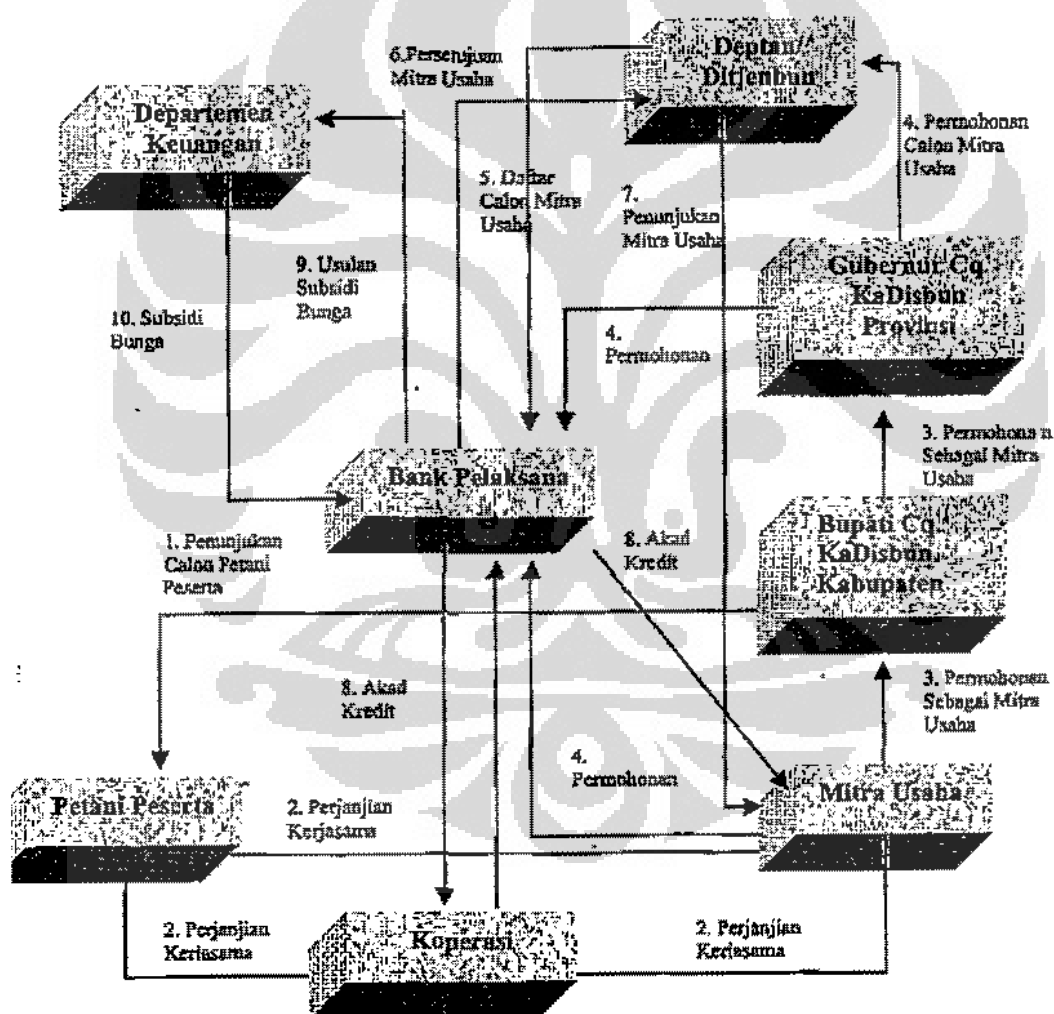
6.Persetujuan Mitra Usaha

Deptan/ Ditjenbun

Departemen Keuangan

4. Permohonan Calon Mitra Usaha

5. Daftar Calon Mitra Usaha

7. Penunjukan Mitra Usaha

9. Usulan Subsidi Bunga

Gubernur Cq. KaDisbun Provinsi

10. Subsidi Bunga

4. Permohonan

3. Permohona n Sebagai Mitra Usaha

Bank Pelaksana

1. Penunjukan Calon Petani Peserta

8. Akad Kredit

Bupati Cq. KaDisbun Kabupaten

8. Akad Kredit

3. Permohonan Sebagai Mitra Usaha

4. Permohonan

Petani Peserta

2. Perjanjian Kerjasama

Mitra Usaha

2. Perjanjian Kerjasama

Koperasi

2. Perjanjian Kerjasama